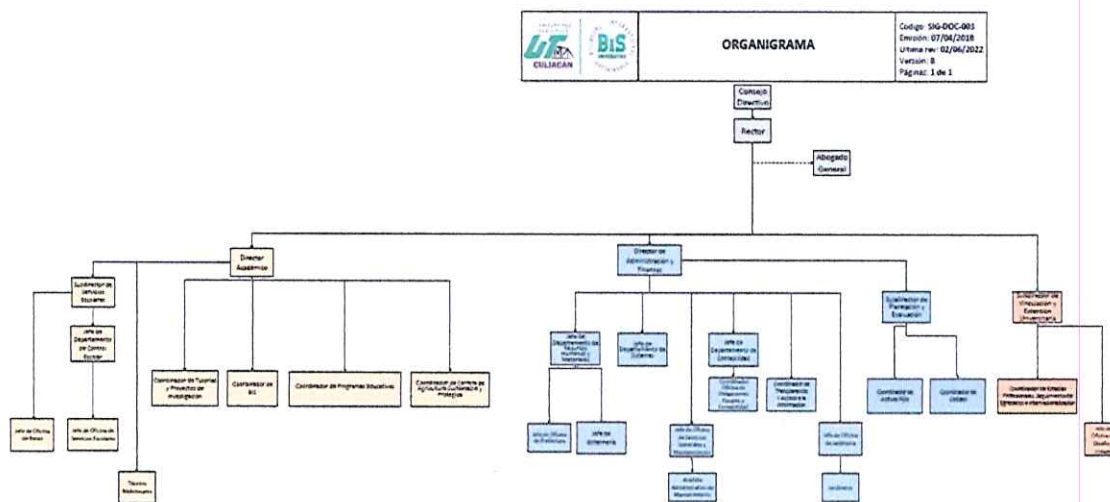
UT CULIACAN

BIS

ORGANIGRAMA

Codigo: SIG-DOC-003
Emisión: 07/04/2018
Ultima rev: 02/06/2022
Version: 8
Páginas: 1 de 1

Consejo Directivo

Rector

Abogado General

Director Académico

Subdirector de Servicios Escolares

Jefe de Departamento de Control Escolar

Jefe de Oficina de Becas

Jefe de Oficina de Servicios Escolares

Técnico Bibliotecario

Coordinador de Tutorías y Proyectos de Investigación

Coordinador de BIS

Coordinador de Programas Educativos

Coordinador de Centro de Agricultura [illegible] y Prototipos

Director de Administración y Finanzas

Jefe de Departamento de Recursos Humanos y Materiales

Jefe de Oficina de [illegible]

Jefe de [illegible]

Jefe de Departamento de Sistemas

Jefe de Oficina de Servicios Generales y Mantenimiento

Analista Administrativo de Mantenimiento

Jefe de Departamento de Contabilidad

Coordinador Oficina de Presupuesto, Egresos y Contabilidad

Coordinador de Transparencia y Acceso a la Información

Jefe de Oficina de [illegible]

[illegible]

Subdirector de Planeación y Evaluación

Coordinador de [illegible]

Coordinador de Calidad

Subdirector de Vinculación y Extensión Universitaria

Coordinador de Estadías Profesionales, Seguimiento de Egresados e Internacionalización

Jefe de Oficina de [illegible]